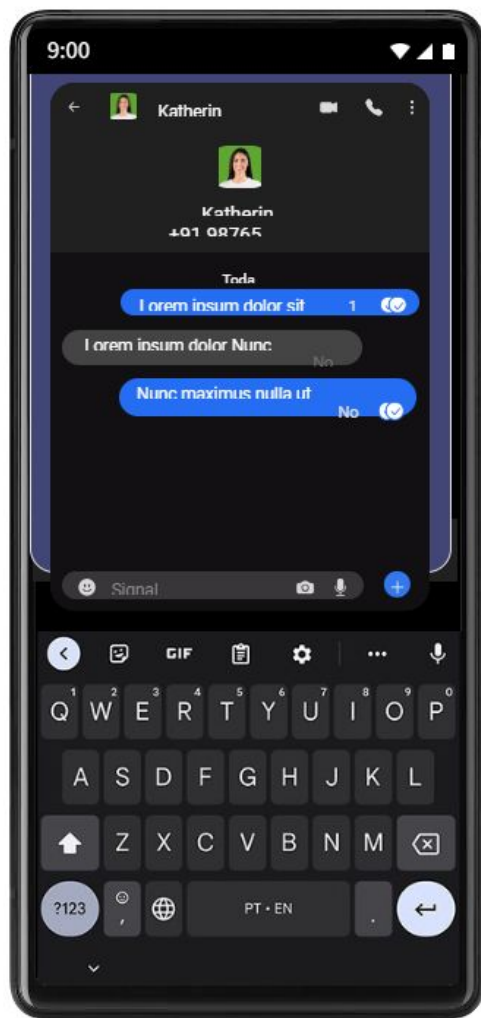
9:00

Katherin

Katherin
+91 98765

Toda

Lorem ipsum dolor sit 1

Lorem ipsum dolor Nunc No

Nunc maximus nulla ut No

Signal

GIF

1 2 3 4 5 6 7 8 9 0
Q W E R T Y U I O P
A S D F G H J K L
Z X C V B N M
?123 , PT • EN .